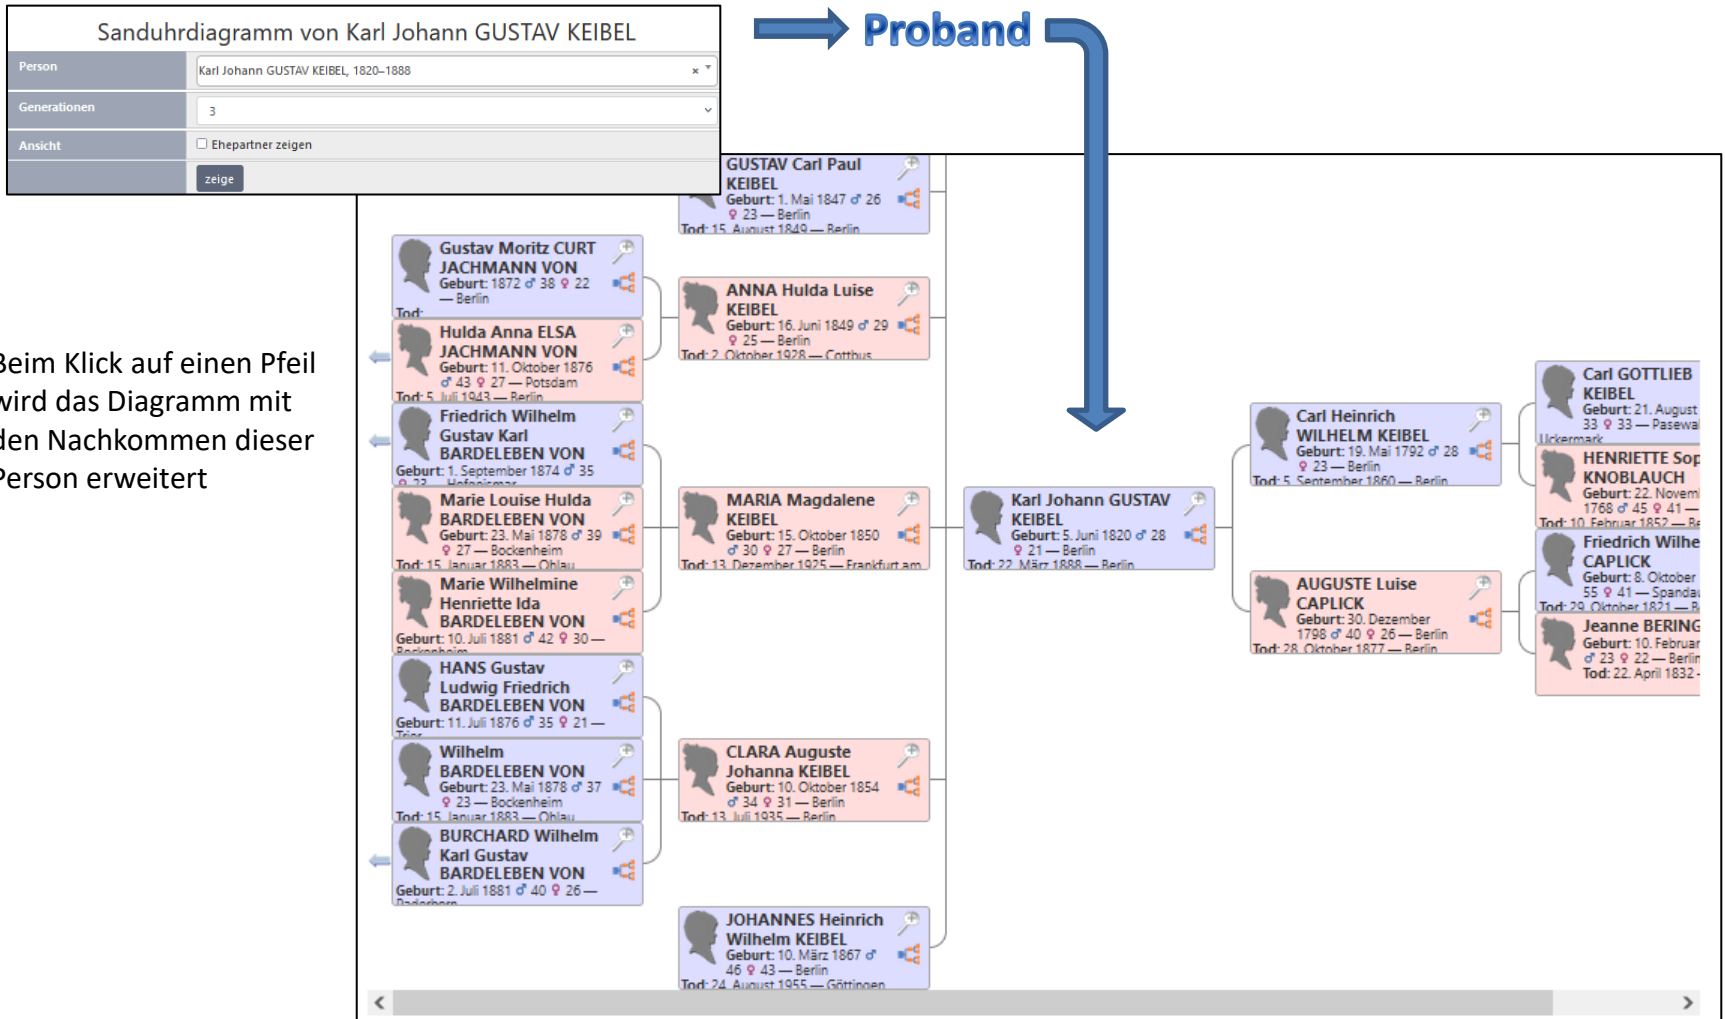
Sanduhrdiagramm von Karl Johann GUSTAV KEIBEL

| Person | Karl Johann GUSTAV KEIBEL, 1820–1888 |
|---|---|
| Generationen | 3 |
| Ansicht | Ehepartner zeigen |
| | zeige |

Proband

eim Klick auf einen Pfeil wird das Diagramm mit den Nachkommen dieser Person erweitert

GUSTAV Carl Paul KEIBEL Geburt: 1. Mai 1847 ♂ 26 ♀ 23 — Berlin Tod: 15. August 1849 — Berlin

Gustav Moritz CURT JACHMANN VON Geburt: 1872 ♂ 38 ♀ 22 — Berlin Tod:

ANNA Hulda Luise KEIBEL Geburt: 16. Juni 1849 ♂ 29 ♀ 25 — Berlin Tod: 2. Oktober 1928 — Cottbus

Hulda Anna ELSA JACHMANN VON Geburt: 11. Oktober 1876 ♂ 43 ♀ 27 — Potsdam Tod: 5. Juli 1943 — Berlin

Friedrich Wilhelm Gustav Karl BARDELEBEN VON Geburt: 1. September 1874 ♂ 35 ♀ 22 — Hofgeismar

Marie Louise Hulda BARDELEBEN VON Geburt: 23. Mai 1878 ♂ 39 ♀ 27 — Bockenheim Tod: 15. Januar 1883 — Ohlau

MARIA Magdalene KEIBEL Geburt: 15. Oktober 1850 ♂ 30 ♀ 27 — Berlin Tod: 13. Dezember 1925 — Frankfurt am

Karl Johann GUSTAV KEIBEL Geburt: 5. Juni 1820 ♂ 28 ♀ 21 — Berlin Tod: 22. März 1888 — Berlin

Carl Heinrich WILHELM KEIBEL Geburt: 19. Mai 1792 ♂ 28 ♀ 23 — Berlin Tod: 5. September 1860 — Berlin

Carl GOTTLIEB KEIBEL Geburt: 21. August 33 ♀ 33 — Pasewa Uckermark

HENRIETTE Sop KNOBLAUCH Geburt: 22. Novem 1768 ♂ 45 ♀ 41 — Tod: 10. Februar 1852 — Be

AUGUSTE Luise CAPLICK Geburt: 30. Dezember 1798 ♂ 40 ♀ 26 — Berlin Tod: 28. Oktober 1877 — Berlin

Friedrich Wilhe CAPLICK Geburt: 8. Oktober 55 ♀ 41 — Spanda Tod: 29. Oktober 1821 — B

Jeanne BERING Geburt: 10. Februar ♂ 23 ♀ 22 — Berlin Tod: 22. April 1832 -

Marie Wilhelmine Henriette Ida BARDELEBEN VON Geburt: 10. Juli 1881 ♂ 42 ♀ 30 — Bockenheim

HANS Gustav Ludwig Friedrich BARDELEBEN VON Geburt: 11. Juli 1876 ♂ 35 ♀ 21 — Trier

Wilhelm BARDELEBEN VON Geburt: 23. Mai 1878 ♂ 37 ♀ 23 — Bockenheim Tod: 15. Januar 1883 — Ohlau

CLARA Auguste Johanna KEIBEL Geburt: 10. Oktober 1854 ♂ 34 ♀ 31 — Berlin Tod: 13. Juli 1935 — Berlin

BURCHARD Wilhelm Karl Gustav BARDELEBEN VON Geburt: 2. Juli 1881 ♂ 40 ♀ 26 — Paderborn

JOHANNES Heinrich Wilhelm KEIBEL Geburt: 10. März 1867 ♂ 46 ♀ 43 — Berlin Tod: 24. August 1955 — Göttingen